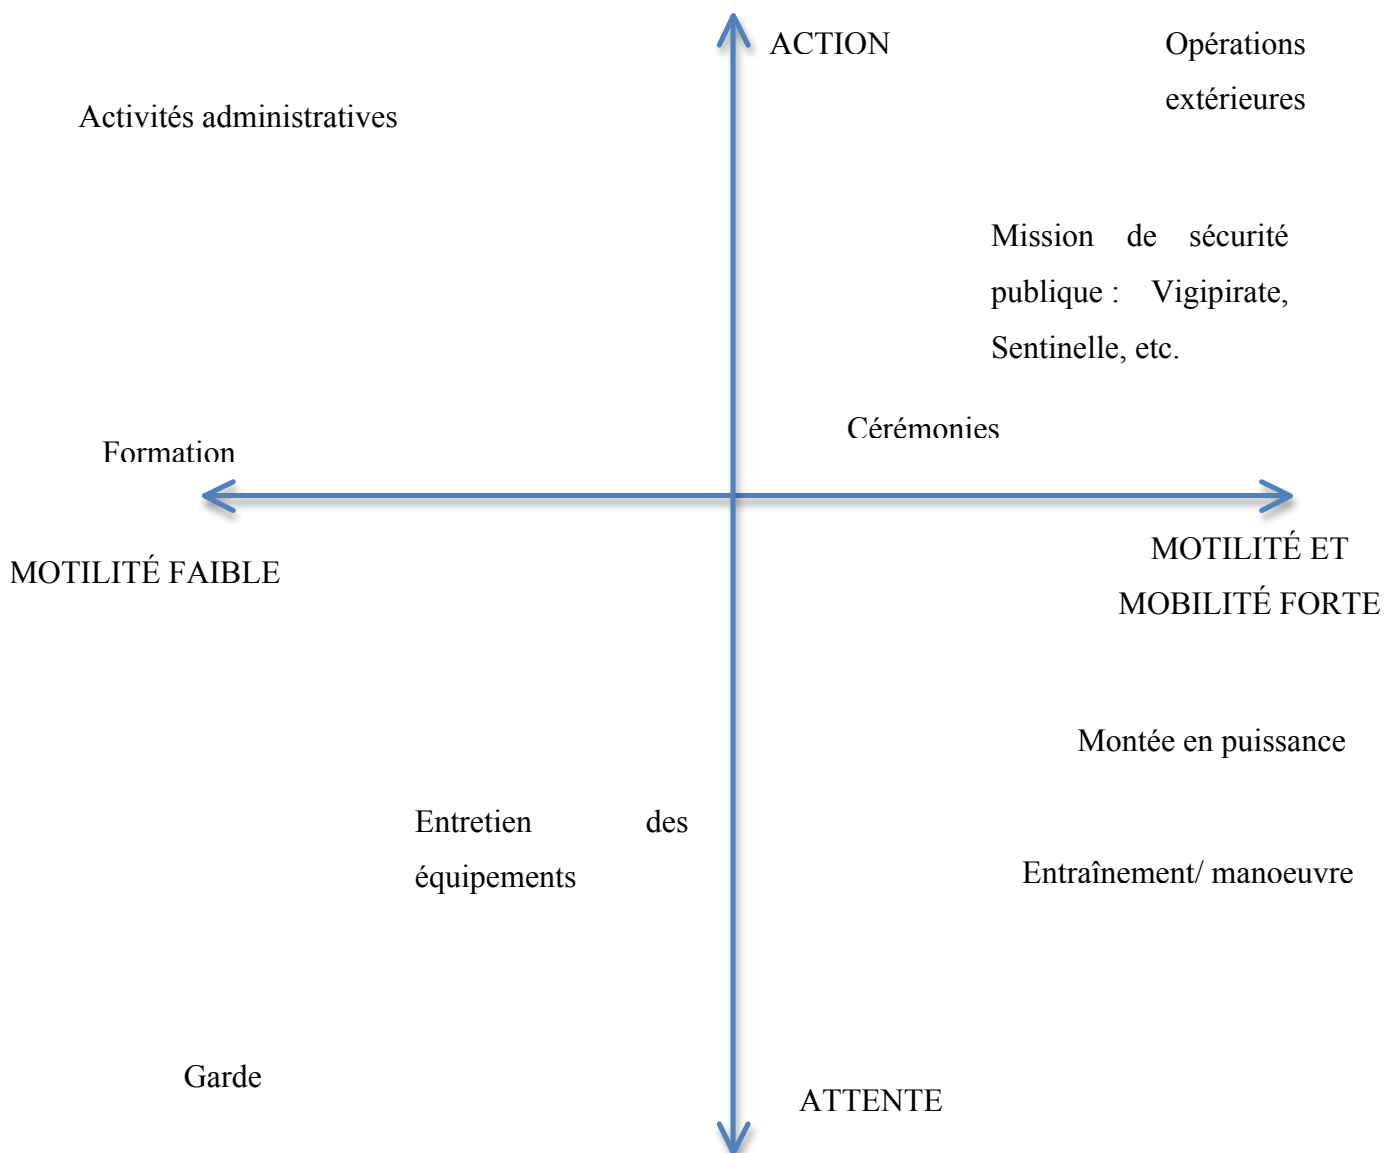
ACTION

Opérations extérieures

Activités administratives

Mission de sécurité publique : Vigipirate, Sentinelle, etc.

Cérémonies

Formation

MOTILITÉ FAIBLE

MOTILITÉ ET MOBILITÉ FORTE

Montée en puissance

Entretien des équipements

Entraînement/ manoeuvre

Garde

ATTENTE